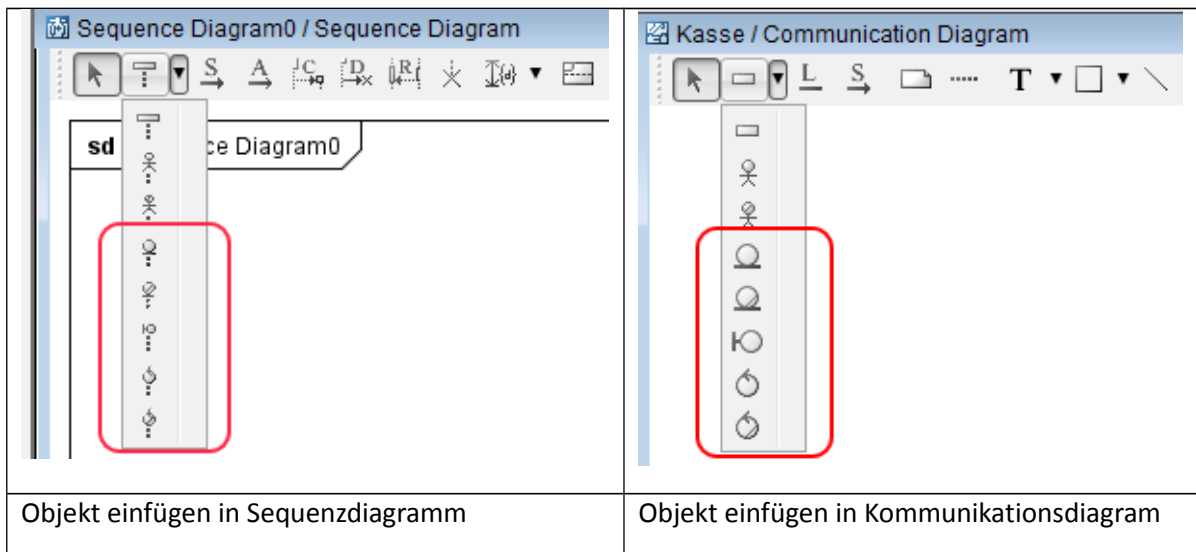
| Sequence Diagram0 / Sequence Diagram | Kasse / Communication Diagram |
|---|---|
| S A C D R<br>sd ce Diagram0 | L S T |
| Objekt einfügen in Sequenzdiagramm | Objekt einfügen in Kommunikationsdiagram |